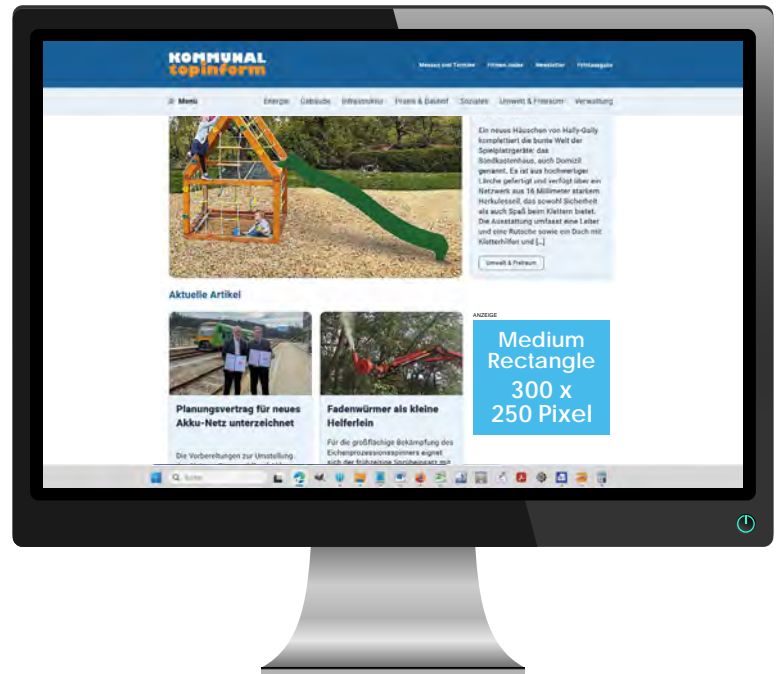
KOMMUNAL topinform

Messen und Termine Firmen-Index Newsletter Printausgabe

☰ Menü Energie Gebäude Infrastruktur Praxis & Bauhof Soziales Umwelt & Freiraum Verwaltung

Ein neues Häuschen von Hally-Gally komplettiert die bunte Welt der Spielplatzgeräte: das Sandkastenhaus, auch Domizil genannt. Es ist aus hochwertiger Lärche gefertigt und verfügt über ein Netzwerk aus 16 Millimeter starkem Herkulesseil, das sowohl Sicherheit als auch Spaß beim Klettern bietet. Die Ausstattung umfasst eine Leiter und eine Rutsche sowie ein Dach mit Kletterhilfen und [...]

Umwelt & Freiraum

Aktuelle Artikel

Planungsvertrag für neues Akku-Netz unterzeichnet

Die Vorbereitungen zur Umstellung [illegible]

Fadenwürmer als kleine Helferlein

Für die großflächige Bekämpfung des Eichenprozessionsspinners eignet sich der frühzeitige Sprüheinsatz mit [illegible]

ANZEIGE

Medium Rectangle 300 x 250 Pixel

Suche